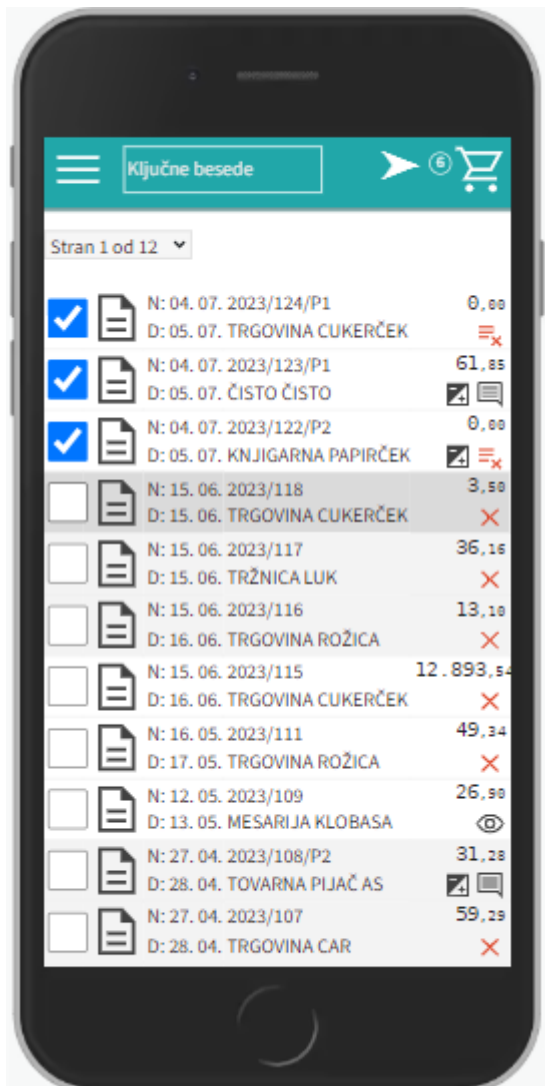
Ključne besede

6

Stran 1 od 12

N: 04. 07. 2023/124/P1
D: 05. 07. TRGOVINA CUKERČEK
0,00

N: 04. 07. 2023/123/P1
D: 05. 07. ČISTO ČISTO
61,85

N: 04. 07. 2023/122/P2
D: 05. 07. KNJIGARNA PAPIRČEK
0,00

N: 15. 06. 2023/118
D: 15. 06. TRGOVINA CUKERČEK
3,50

N: 15. 06. 2023/117
D: 15. 06. TRŽNICA LUK
36,16

N: 15. 06. 2023/116
D: 16. 06. TRGOVINA ROŽICA
13,10

N: 15. 06. 2023/115
D: 16. 06. TRGOVINA CUKERČEK
12.893,54

N: 16. 05. 2023/111
D: 17. 05. TRGOVINA ROŽICA
49,34

N: 12. 05. 2023/109
D: 13. 05. MESARIJA KLOBASA
26,90

N: 27. 04. 2023/108/P2
D: 28. 04. TOVARNA PIJAČ AS
31,28

N: 27. 04. 2023/107
D: 28. 04. TRGOVINA CAR
59,29